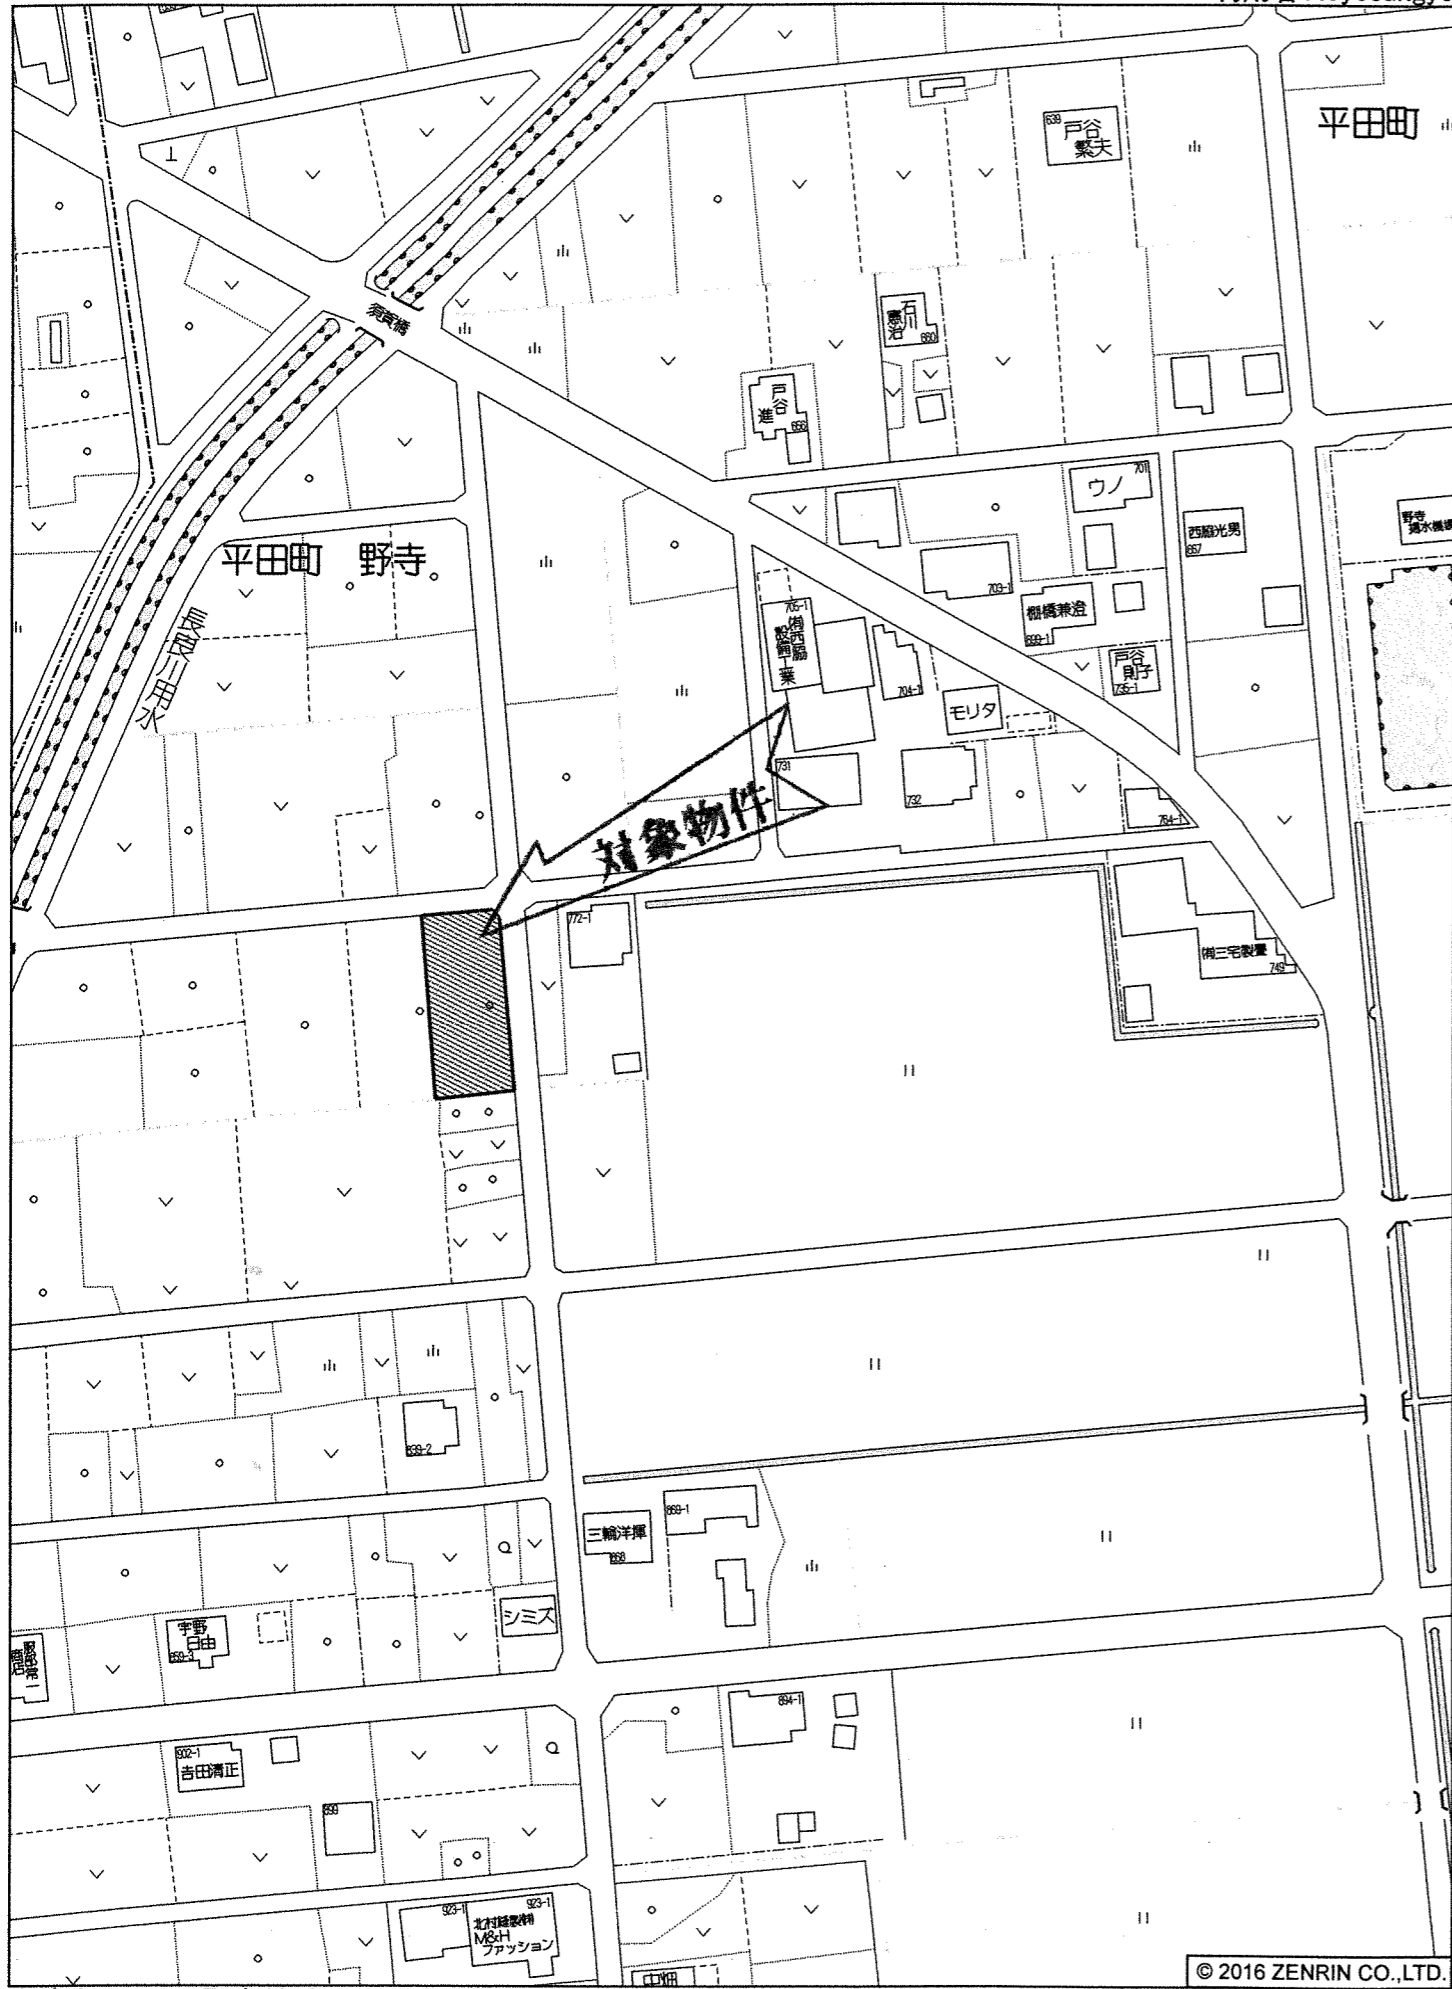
平田町

639 戸谷 繁夫

須賀橋

石川 憲治 660

戸谷 進 656

701 ウノ

西脇光男 657

野寺 揚水機場

平田町 野寺

長良川用水

705-1 (有)西脇製鋼工業

703-1

棚橋兼澄 699-1

戸谷 則子 735-1

704-1

モリタ

731

732

764-1

対象物件

772-1

(有)三宅製畳 749

639-2

三輪洋擇 868

869-1

シミズ

宇野 自由 659-3

酒井 常一

894-1

902-1 吉田清正

899

923-1 923-1 北村縫製(有) M&H ファッション

中畑

© 2016 ZENRIN CO.,LTD.